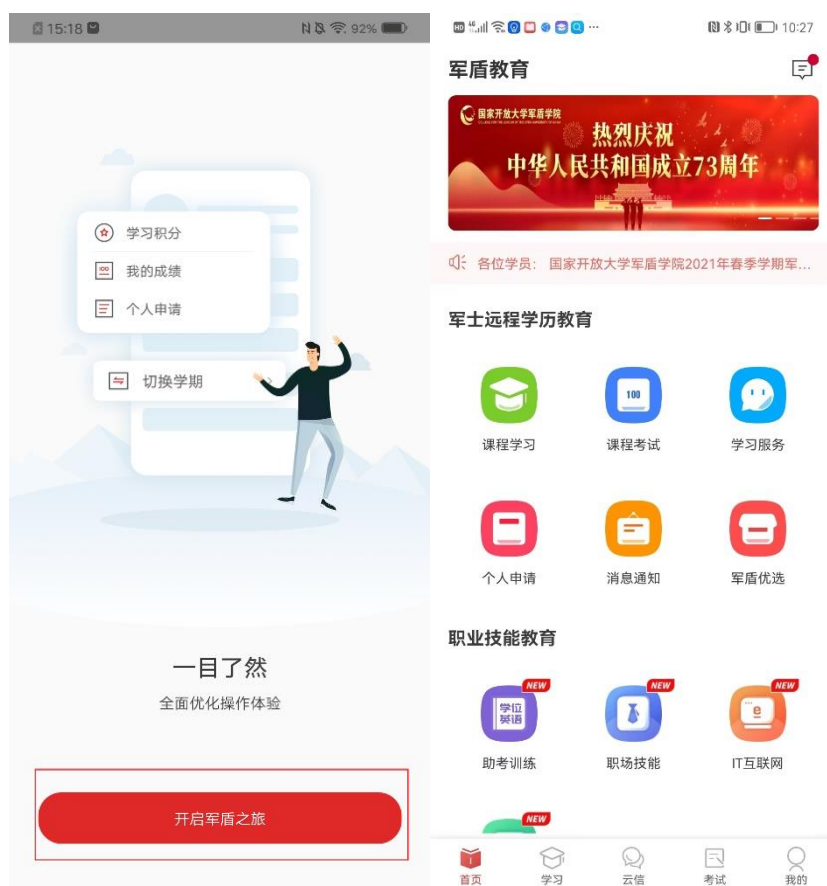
15:18 92%

学习积分
我的成绩
个人申请
切换学期

一目了然
全面优化操作体验

开启军盾之旅

10:27

军盾教育

国家开放大学军盾学院
热烈庆祝
中华人民共和国成立73周年

各位学员：国家开放大学军盾学院2021年春季学期军...

军士远程学历教育

课程学习
100
课程考试
学习服务
个人申请
消息通知
军盾优选

职业技能教育

NEW
学位英语
助考训练
NEW
职场技能
NEW
IT互联网
NEW

首页
学习
云信
考试
我的